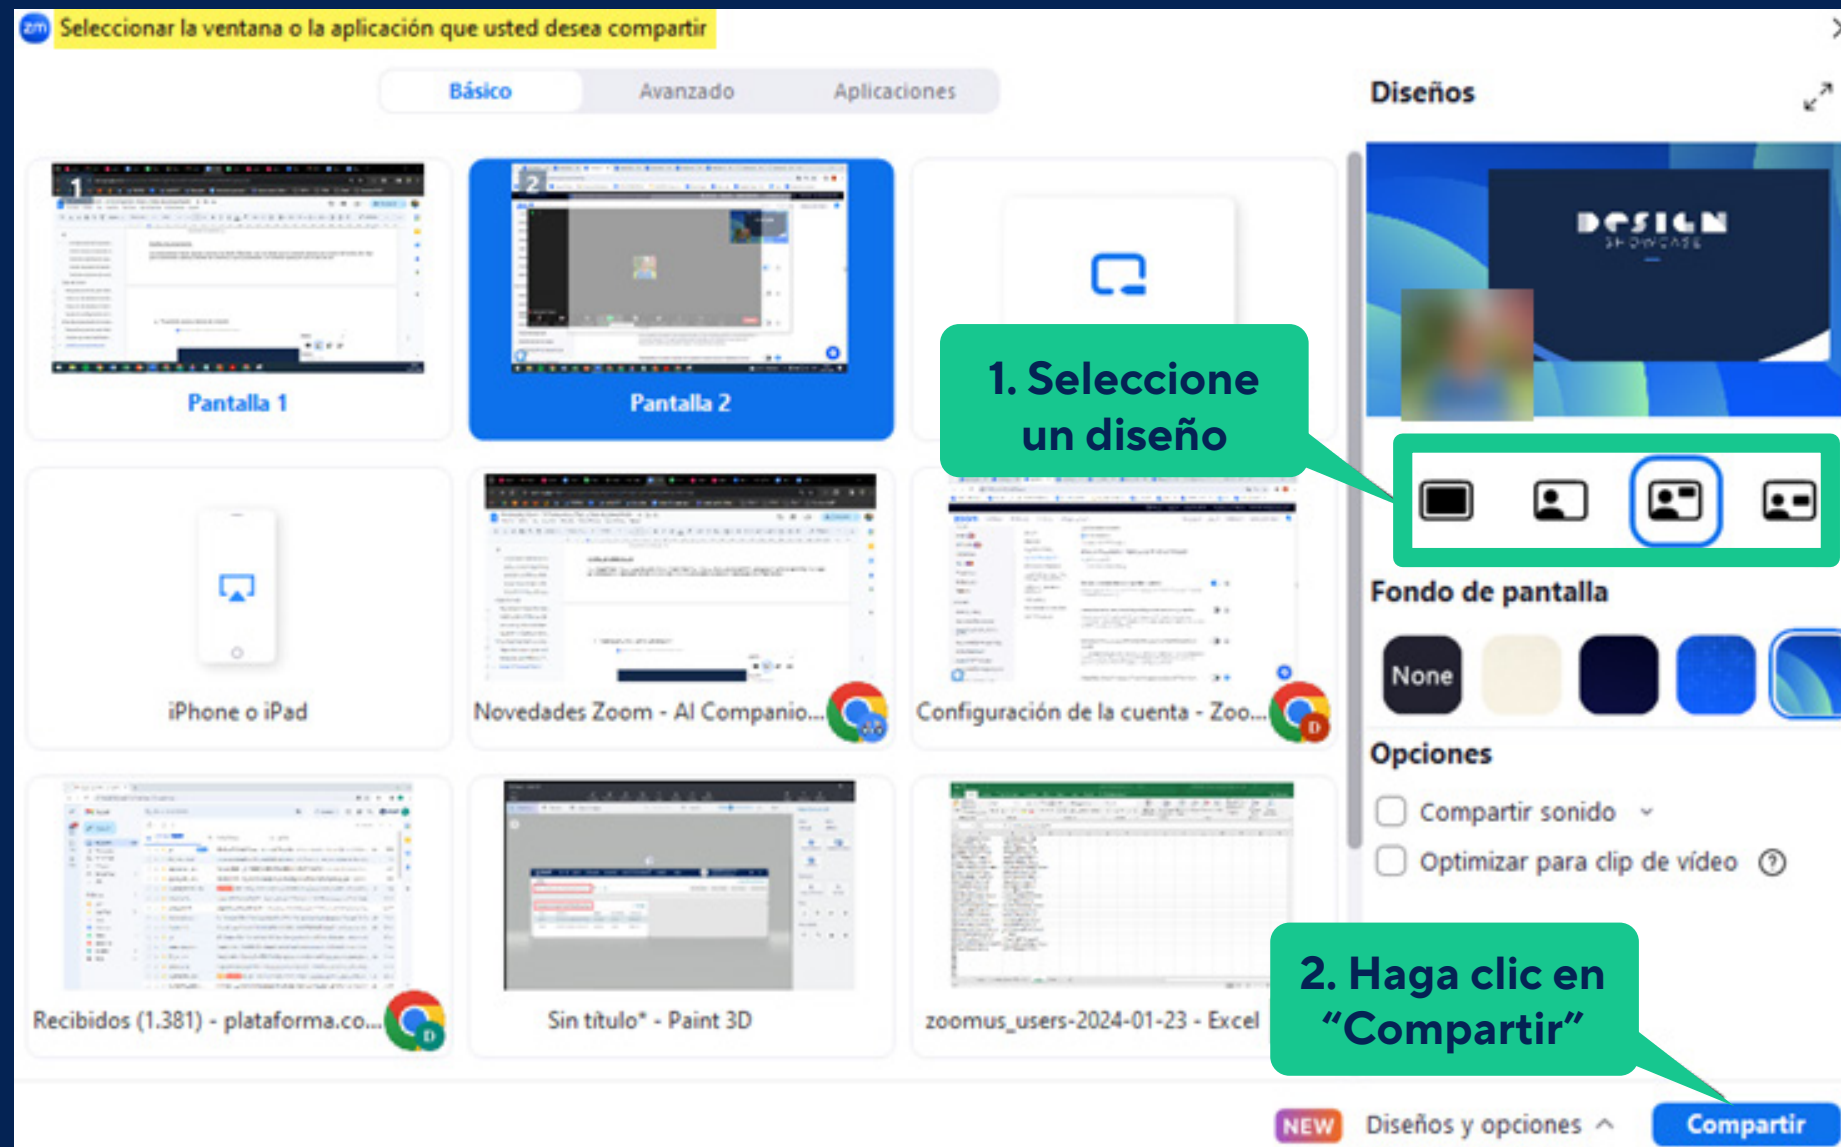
Seleccionar la ventana o la aplicación que usted desea compartir

Básico
Avanzado
Aplicaciones

Diseños

Pantalla 1
Pantalla 2

1. Seleccione un diseño

DESIGN SHOWCASE

Fondo de pantalla

None

iPhone o iPad
Novedades Zoom - AI Companio...
Configuración de la cuenta - Zoo...

Opciones

Compartir sonido
Optimizar para clip de vídeo

Recibidos (1.381) - plataforma.co...
Sin título* - Paint 3D
zoomus_users-2024-01-23 - Excel

2. Haga clic en "Compartir"

NEW
Diseños y opciones
Compartir